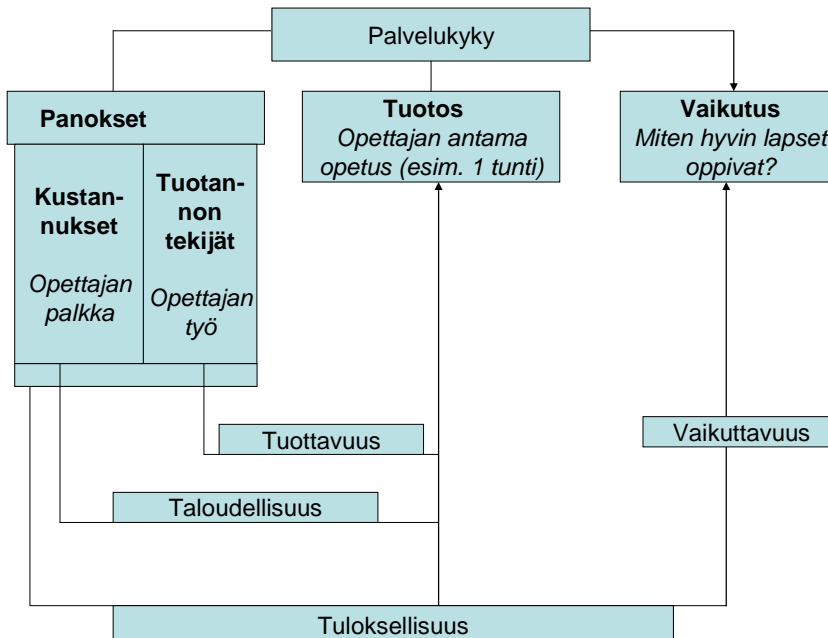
Palvelukyky

Panokset

Tuotos
Opettajan antama opetus (esim. 1 tunti)

Vaikutus
Miten hyvin lapset oppivat?

Kustannukset
Opettajan palkka

Tuotannon tekijät
Opettajan työ

Tuottavuus

Vaikuttavuus

Taloudellisuus

Tuloksellisuus